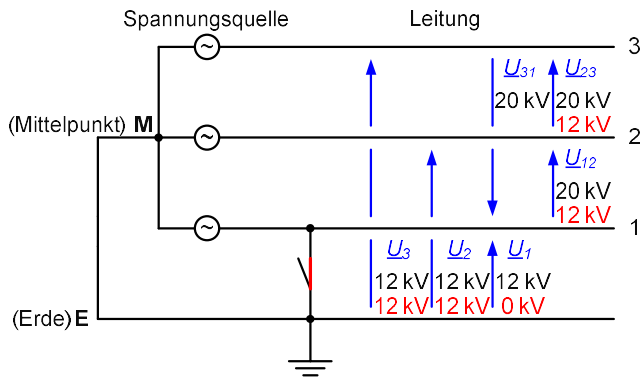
Spannungsquelle

Leitung

3

2

1

(Mittelpunkt) M

(Erde) E

$\underline{U_{31}}$ $\underline{U_{23}}$

20 kV 20 kV

12 kV

$\underline{U_{12}}$

20 kV

12 kV

$\underline{U_3}$ $\underline{U_2}$ $\underline{U_1}$

12 kV 12 kV 12 kV

12 kV 12 kV 0 kV